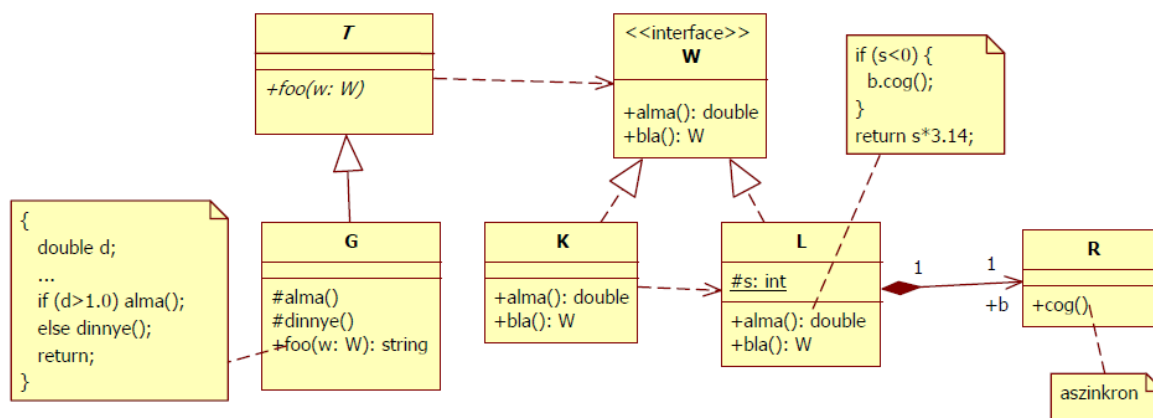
T

+foo(w: W)

<<interface>>
W

+alma(): double
+bla(): W

if (s<0) {
b.cog();
}
return s*3.14;

{
double d;
...
if (d>1.0) alma();
else dinnye();
return;
}

G

#alma()
#dinnye()
+foo(w: W): string

K

+alma(): double
+bla(): W

L

#s: int

+alma(): double
+bla(): W

1

1

+b

R

+cog()

aszinkron